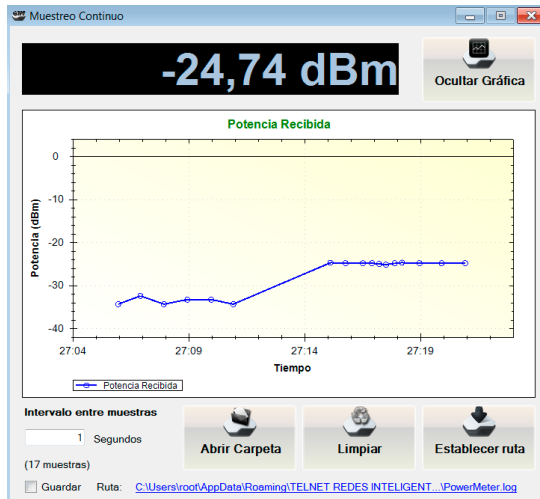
Muestreo Continuo

-24,74 dBm

Ocultar Gráfica

Potencia Recibida

0
-10
-20
-30
-40

Potencia (dBm)

27:04
27:09
27:14
27:19

Tiempo

Potencia Recibida

Intervalo entre muestras

1 Segundos

(17 muestras)

Abrir Carpeta

Limpiar

Establecer ruta

Guardar Ruta: C:\Users\root\AppData\Roaming\TELNET REDES INTELIGENT...\PowerMeter.log